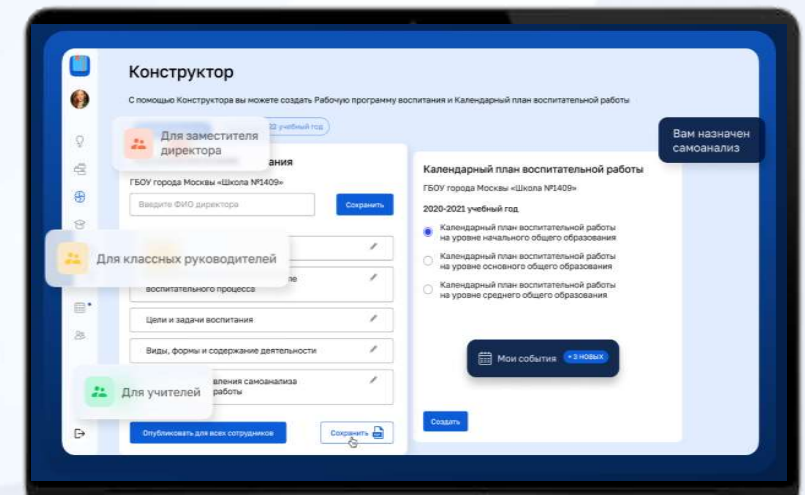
Конструктор

С помощью Конструктора вы можете создать Рабочую программу воспитания и Календарный план воспитательной работы

Для заместителя директора

22 учебный год

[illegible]ания

ГБОУ города Москвы «Школа №1409»

Введите ФИО директора

Сохранить

Для классных руководителей

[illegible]е воспитательного процесса

Цели и задачи воспитания

Виды, формы и содержание деятельности

Для учителей

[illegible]вления самоанализа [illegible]работы

Опубликовать для всех сотрудников

Сохранить

Вам назначен самоанализ

Календарный план воспитательной работы

ГБОУ города Москвы «Школа №1409»

2020-2021 учебный год

Календарный план воспитательной работы на уровне начального общего образования

Календарный план воспитательной работы на уровне основного общего образования

Календарный план воспитательной работы на уровне среднего общего образования

Мои события +3 новых

Создать